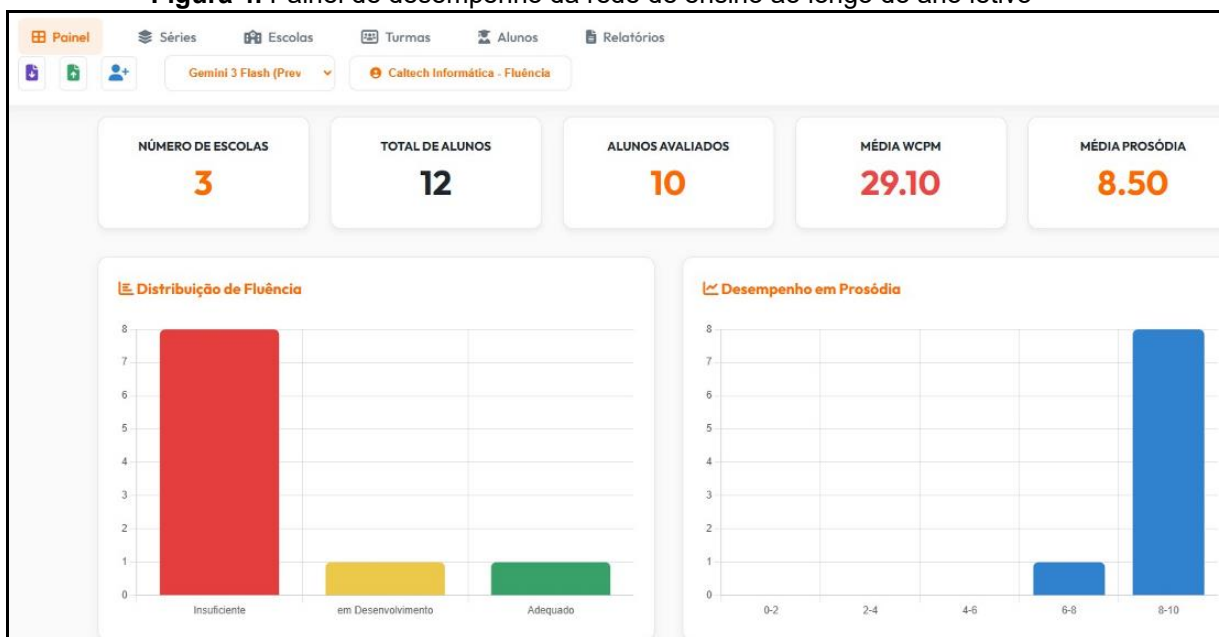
Figura 1: Painel de desempenho da rede de ensino ao longo do ano letivo

Painel Séries Escolas Turmas Alunos Relatórios

Gemini 3 Flash (Prev
Caltech Informática - Fluência

NÚMERO DE ESCOLAS
3

TOTAL DE ALUNOS
12

ALUNOS AVALIADOS
10

MÉDIA WCPM
29.10

MÉDIA PROSÓDIA
8.50

Distribuição de Fluência

8
7
6
5
4
3
2
1
0

Insuficiente
em Desenvolvimento
Adequado

Desempenho em Prosódia

8
7
6
5
4
3
2
1
0

0-2
2-4
4-6
6-8
8-10